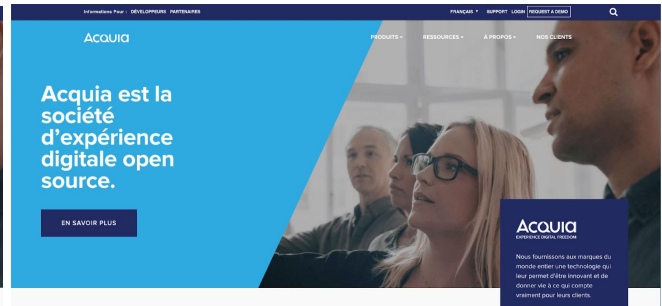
Informations Pour : DÉVELOPPEURS PARTENAIRES

FRANÇAIS ▾ SUPPORT LOGIN REQUEST A DEMO

Acquia

PRODUITS ▾ RESSOURCES ▾ À PROPOS ▾ NOS CLIENTS

Acquia est la société d'expérience digitale open source.

EN SAVOIR PLUS

Acquia
EXPERIENCE DIGITAL FREEDOM

Nous fournissons aux marques du monde entier une technologie qui leur permet d'être innovant et de donner vie à ce qui compte vraiment pour leurs clients.